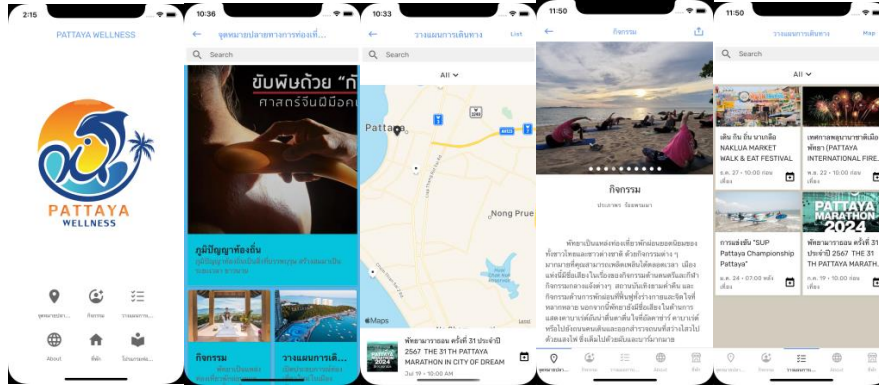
2:15

PATTAYA WELLNESS

PATTAYA WELLNESS

จุดหมายปลายทาง
กิจกรรม
วางแผนการ...
About
ที่พัก
โปรแกรมส่ง...

10:36

จุดหมายปลายทางการท่องเที่...

Search

ขับพิษด้วย "กั
ศาสตร์จันผีมือก

ภูมิปัญญาท้องถิ่น

กิจกรรม

วางแผนการเดิ...

10:33

วางแผนการเดินทาง

List

Search

All

Pattaya

Nong Prue

Maps

พัทยามาราธอน ครั้งที่ 31 ประจำปี 2567 THE 31TH PATTAYA MARATHON IN CITY OF DREAM

Jul 19 - 10:00 AM

11:50

กิจกรรม

ประเภท: นันทนาการ

พัทยาเป็นแหล่งท่องเที่ยวพักผ่อนยอดนิยมของทั้งชาวไทยและชาวต่างชาติ ด้วยกิจกรรมต่างๆ มากมายที่คุณสามารถเพลิดเพลินได้ตลอดเวลา เมื่อแห่งนี้มีชื่อเสียงในเรื่องของกิจกรรมด้านดนตรีและกีฬา กิจกรรมกลางแจ้งต่างๆ สถานบันเทิงยามค่ำคืน และกิจกรรมด้านการพักผ่อนที่ฟื้นฟูทั้งร่างกายและจิตใจที่หลากหลาย นอกจากนี้พัทยายังมีชื่อเสียงในด้านการและตลาดนานาชนิดที่ขายสินค้าท้องถิ่นและสินค้าที่ หรือไปยังเกาะต่างๆที่สวยงาม และตอนที่สว่างใสไป ด้วยแสงไฟ ซึ่งเต็มไปด้วยมีแสงมากมาย

11:50

วางแผนการเดินทาง

Map

Search

All

เดิน กิน ถิ่น นาเกลือ NAKLUA MARKET WALK & EAT FESTIVAL

ต.ค. 27 - 10:00 ก่อนเที่ยง

เทศกาลพลุนานาชาติเมืองพัทยา (PATTAYA INTERNATIONAL FIRE...

ต.ค. 22 - 10:00 ก่อนเที่ยง

การแข่งขัน "SUP Pattaya Championship Pattaya"

ต.ค. 24 - 07:00 หลังเที่ยง

PATTAYA MARATHON 2024

พัทยามาราธอน ครั้งที่ 31 ประจำปี 2567 THE 31 TH PATTAYA MARATH...

ก.ค. 19 - 10:00 ก่อนเที่ยง

About
ที่พัก